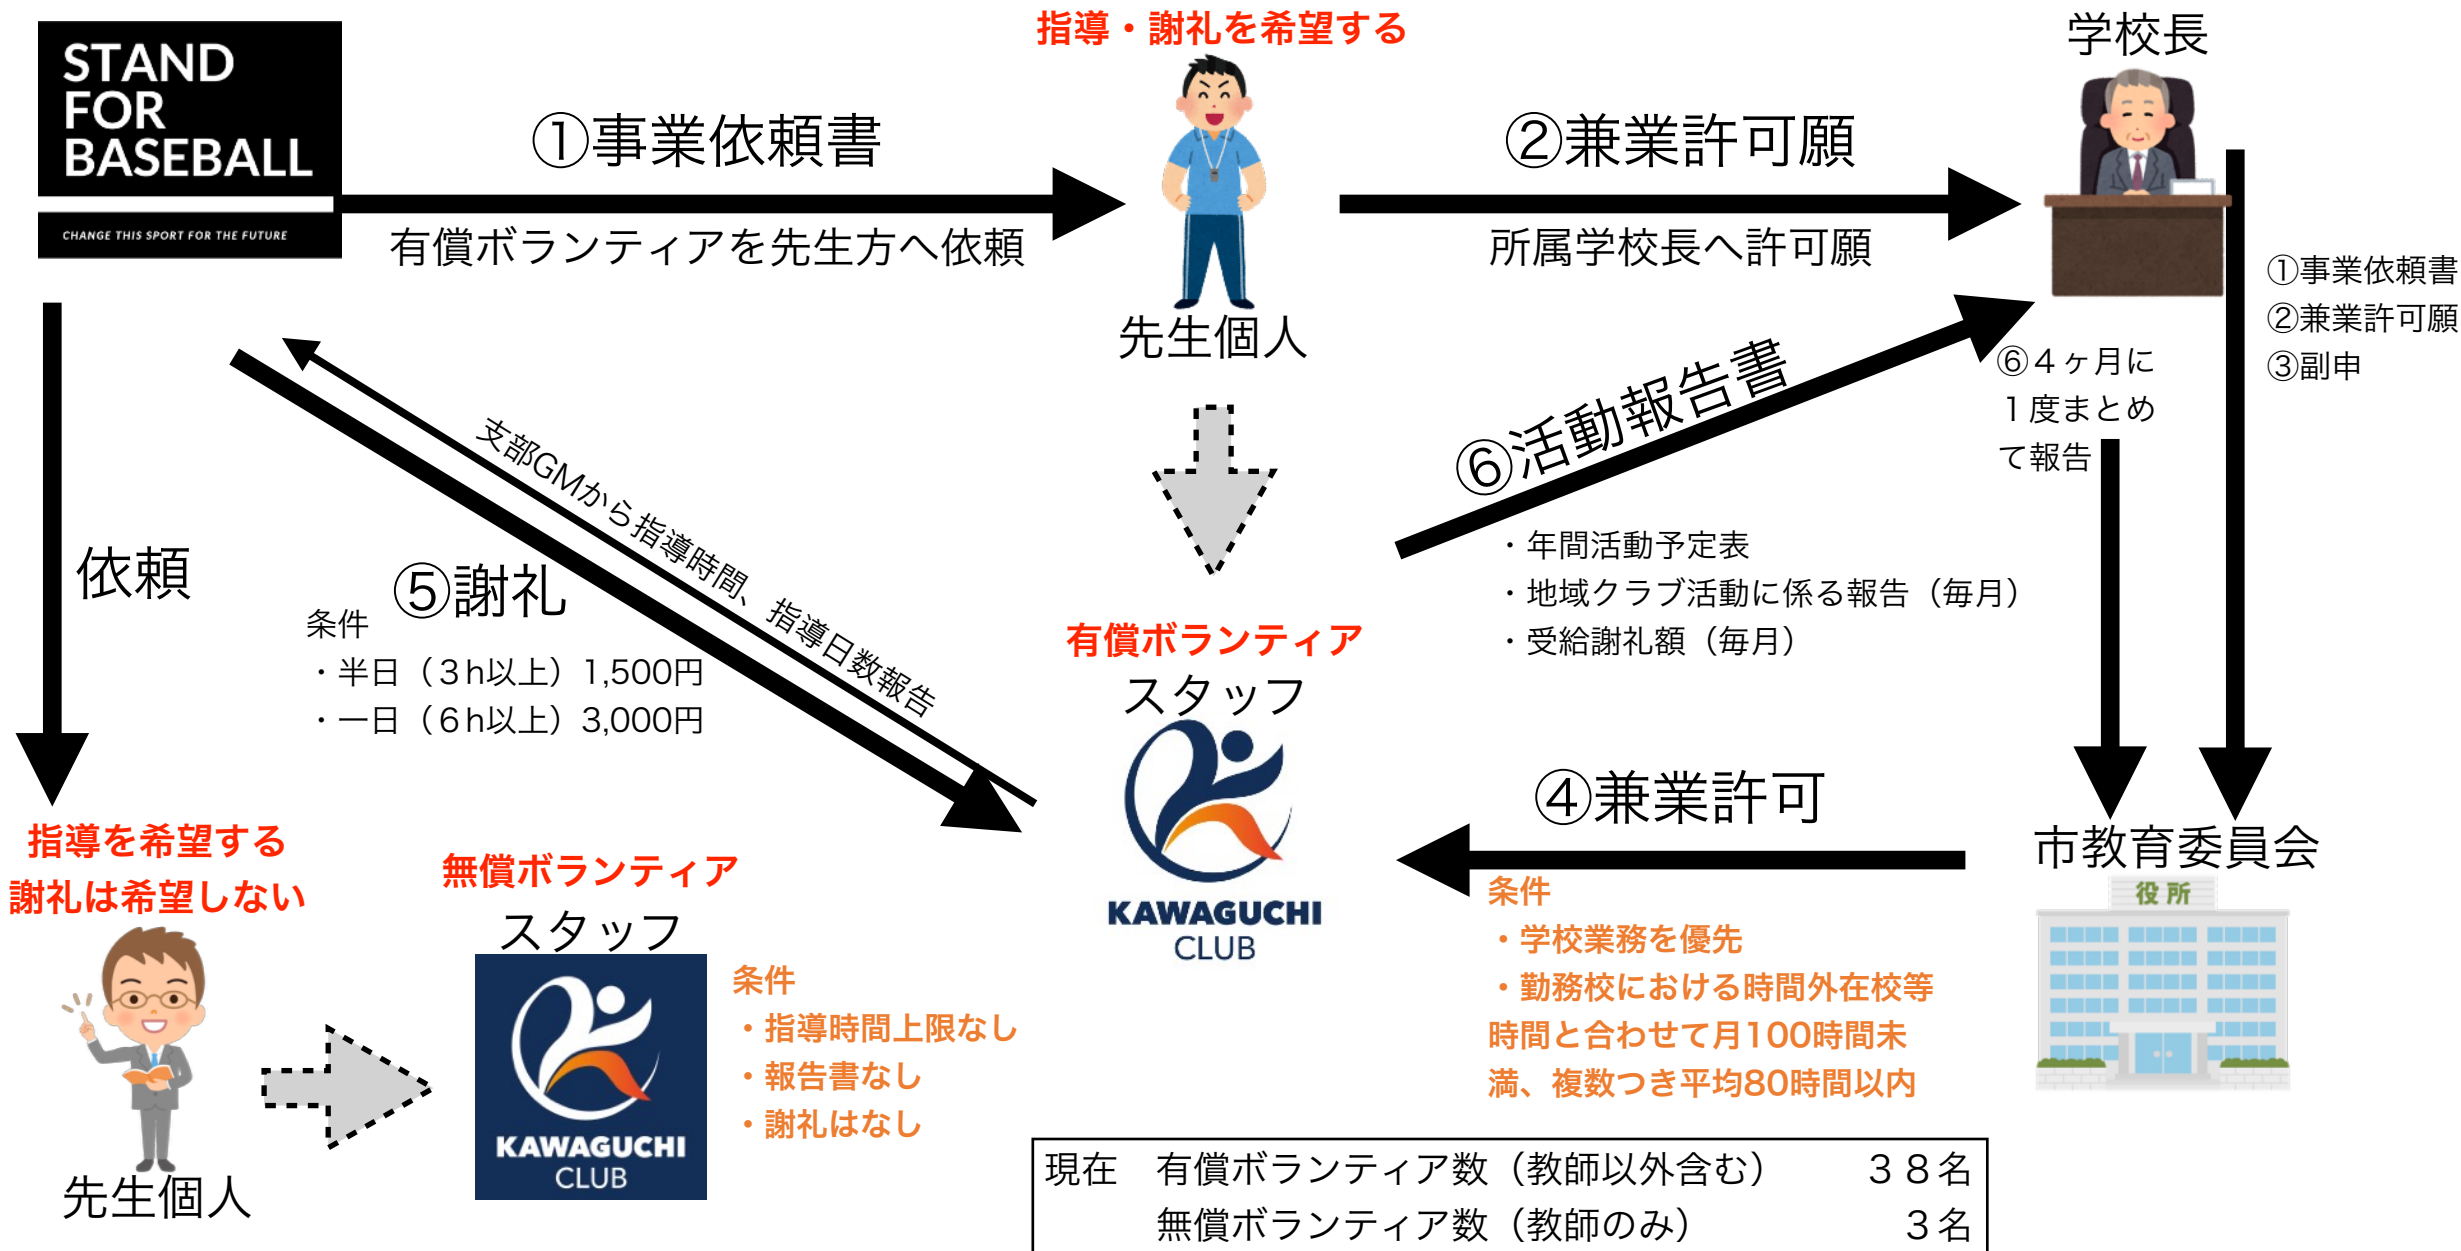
STAND FOR BASEBALL

CHANGE THIS SPORT FOR THE FUTURE

指導・謝礼を希望する

学校長

①事業依頼書

有償ボランティアを先生方へ依頼

先生個人

②兼業許可願

所属学校長へ許可願

①事業依頼書
②兼業許可願
③副申

⑥４ヶ月に１度まとめて報告

⑥活動報告書

・年間活動予定表
・地域クラブ活動に係る報告（毎月）
・受給謝礼額（毎月）

依頼

支部GMから指導時間、指導日数報告

⑤謝礼

条件
・半日（３h以上）1,500円
・一日（６h以上）3,000円

有償ボランティア
スタッフ

KAWAGUCHI CLUB

④兼業許可

市教育委員会

役所

条件
・学校業務を優先
・勤務校における時間外在校等時間と合わせて月100時間未満、複数つき平均80時間以内

指導を希望する
謝礼は希望しない

先生個人

無償ボランティア
スタッフ

KAWAGUCHI CLUB

条件
・指導時間上限なし
・報告書なし
・謝礼はなし

| 現在 | 有償ボランティア数（教師以外含む） | ３８名 |
|---|---|---|
| | 無償ボランティア数（教師のみ） | ３名 |